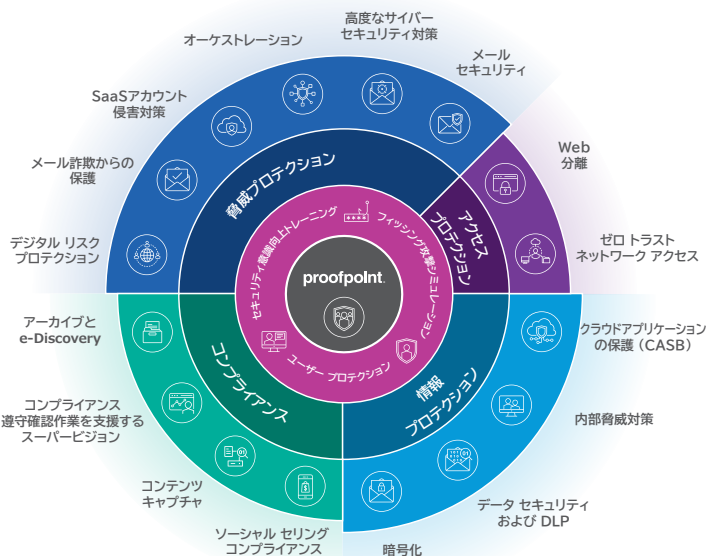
proofpoint.

脅威プロテクション

オーケストレーション

高度なサイバーセキュリティ対策

メールセキュリティ

SaaSアカウント侵害対策

メール詐欺からの保護

デジタル リスクプロテクション

アクセスプロテクション

Web分離

ゼロ トラストネットワーク アクセス

情報プロテクション

クラウドアプリケーションの保護（CASB）

内部脅威対策

データ セキュリティおよび DLP

暗号化

コンプライアンス

アーカイブとe-Discovery

コンプライアンス遵守確認作業を支援するスーパービジョン

コンテンツキャプチャ

ソーシャル セリングコンプライアンス

セキュリティ意識向上トレーニング

フィッシング攻撃シミュレーション

ユーザー プロテクション